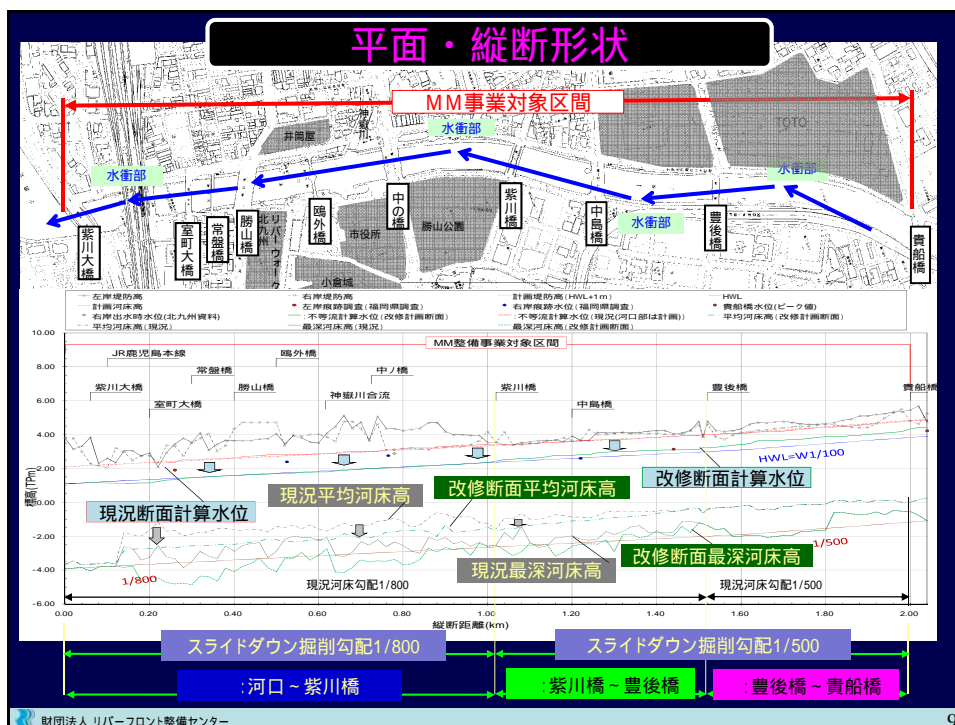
平面・縦断形状

MM事業対象区間

水衝部
水衝部
水衝部
水衝部
井筒屋
TOTO
紫川大橋
室町大橋
常盤橋
勝山橋
リバーウォーク
鴎外橋
市役所
中の橋
勝山公園
紫川橋
中島橋
豊後橋
貴船橋
小倉城

左岸堤防高
右岸堤防高
計画堤防高(HWL+1m)
HWL
計画河床高
左岸痕跡調査(福岡県調査)
右岸痕跡水位(福岡県調査)
貴船橋水位(ピーク値)
右岸出水時水位(北九州資料)
不等流計算水位(改修計画断面)
不等流計算水位(現況(河口部は計画))
平均河床高(改修計画断面)
平均河床高(現況)
最深河床高(現況)
最深河床高(改修計画断面)

MM整備事業対象区間
JR鹿児島本線
常盤橋
鴎外橋
中ノ橋
紫川大橋
勝山橋
紫川橋
豊後橋
貴船橋
室町大橋
神嶽川合流
中島橋
HWL=W1/100
現況断面計算水位
現況平均河床高
改修断面平均河床高
改修断面計算水位
改修断面最深河床高
現況最深河床高
1/500
1/800
現況河床勾配1/800
現況河床勾配1/500
標高(TPm)
10.00
8.00
6.00
4.00
2.00
0.00
-2.00
-4.00
-6.00
0.00
0.20
0.40
0.60
0.80
1.00
1.20
1.40
1.60
1.80
2.00
縦断距離(km)

スライドダウン掘削勾配1/800
スライドダウン掘削勾配1/500
:河口~紫川橋
:紫川橋~豊後橋
:豊後橋~貴船橋

財団法人 リバーフロント整備センター
9